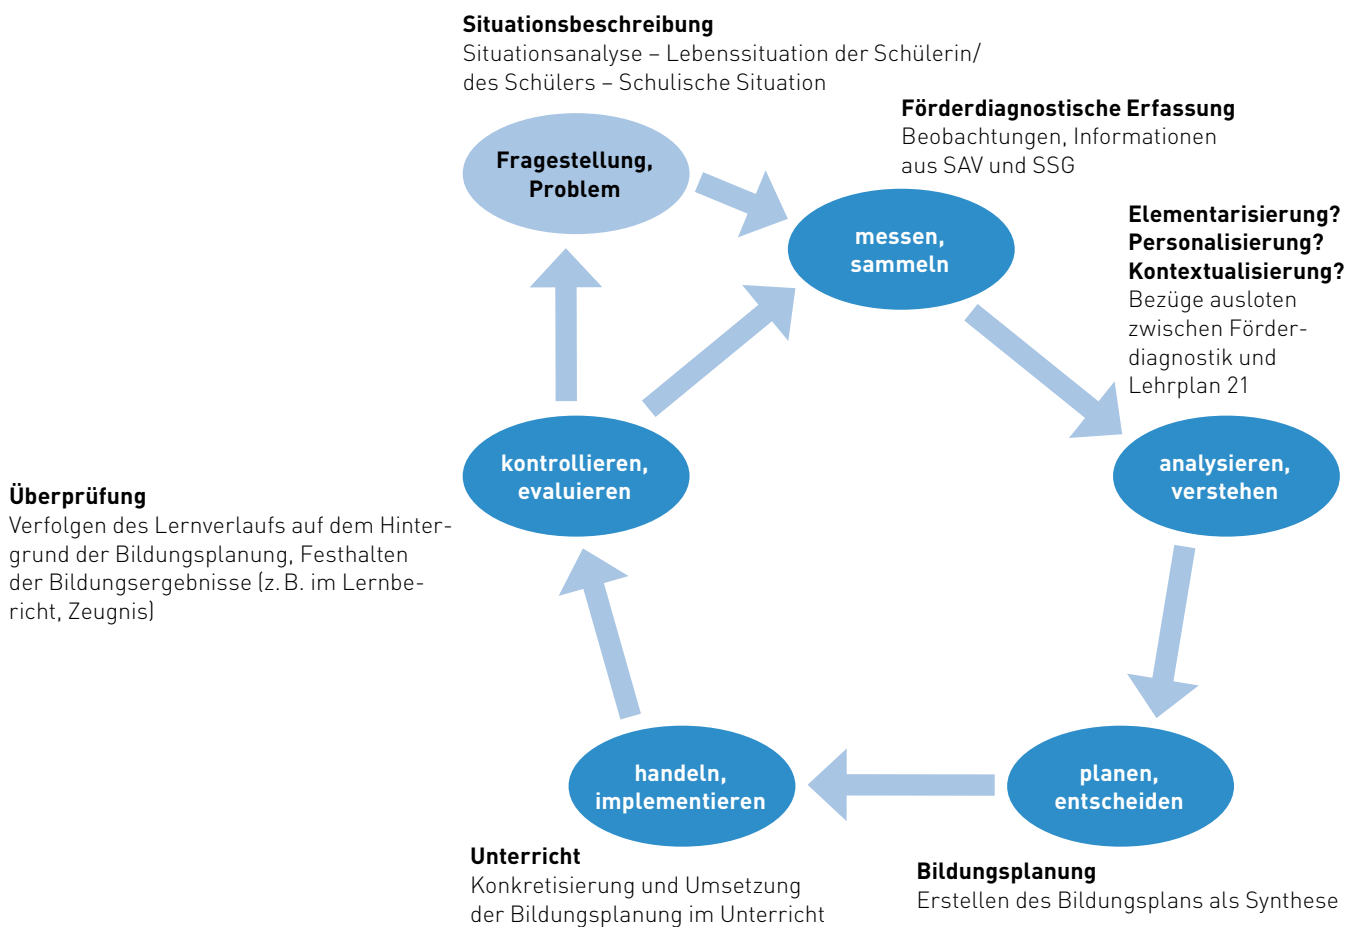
**Situationsbeschreibung**
Situationsanalyse – Lebenssituation der Schülerin/ des Schülers – Schulische Situation

Fragestellung, Problem

**Förderdiagnostische Erfassung**
Beobachtungen, Informationen aus SAV und SSG

messen, sammeln

**Elementarisierung?**
**Personalisierung?**
**Kontextualisierung?**
Bezüge ausloten zwischen Förderdiagnostik und Lehrplan 21

analysieren, verstehen

planen, entscheiden

**Bildungsplanung**
Erstellen des Bildungsplans als Synthese

handeln, implementieren

**Unterricht**
Konkretisierung und Umsetzung der Bildungsplanung im Unterricht

kontrollieren, evaluieren

**Überprüfung**
Verfolgen des Lernverlaufs auf dem Hintergrund der Bildungsplanung, Festhalten der Bildungsergebnisse (z. B. im Lernbericht, Zeugnis)